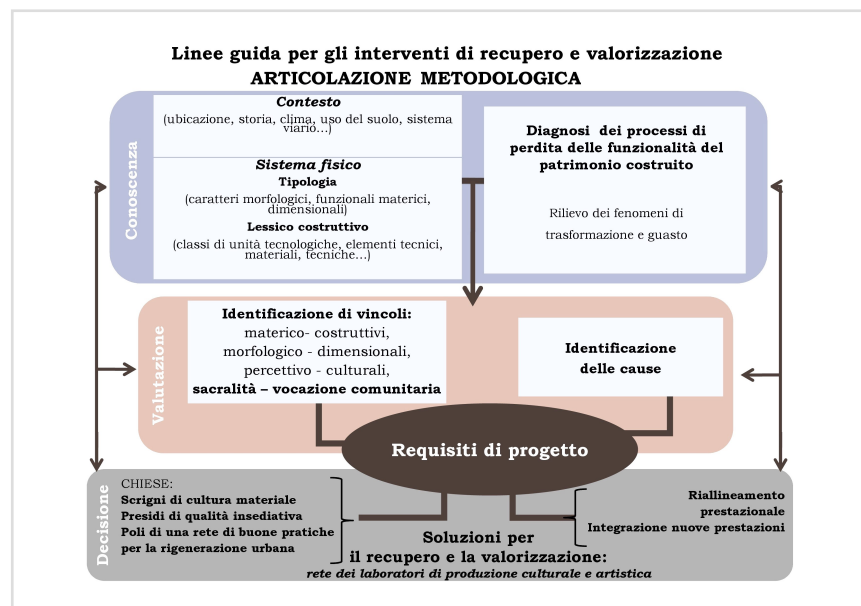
Linee guida per gli interventi di recupero e valorizzazione
ARTICOLAZIONE METODOLOGICA

Conoscenza

Contesto
(ubicazione, storia, clima, uso del suolo, sistema viario…)

Sistema fisico
Tipologia
(caratteri morfologici, funzionali materici, dimensionali)
Lessico costruttivo
(classi di unità tecnologiche, elementi tecnici, materiali, tecniche…)

Diagnosi dei processi di perdita delle funzionalità del patrimonio costruito

Rilievo dei fenomeni di trasformazione e guasto

Valutazione

Identificazione di vincoli:
materico- costruttivi,
morfologico - dimensionali,
percettivo - culturali,
sacralità – vocazione comunitaria

Identificazione delle cause

Requisiti di progetto

Decisione

CHIESE:
Scrigni di cultura materiale
Presidi di qualità insediativa
Poli di una rete di buone pratiche per la rigenerazione urbana

Riallineamento prestazionale
Integrazione nuove prestazioni

Soluzioni per il recupero e la valorizzazione:
rete dei laboratori di produzione culturale e artistica